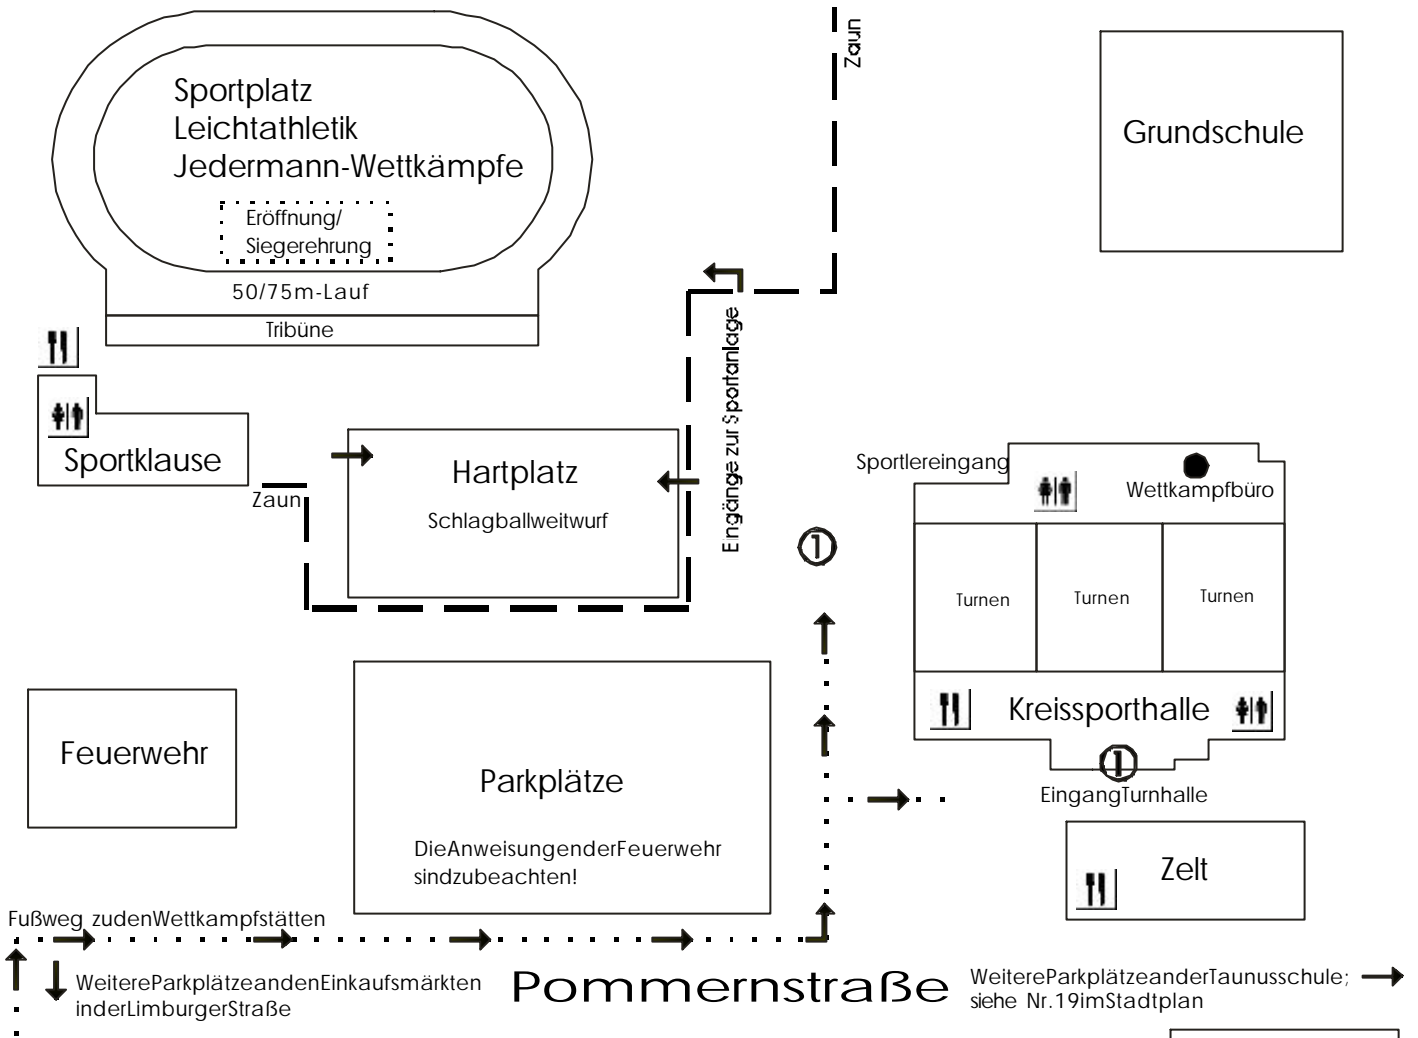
Zaun

Sportplatz
Leichtathletik
Jedermann-Wettkämpfe

Eröffnung/
Siegerehrung

50/75m-Lauf

Tribüne

Grundschule

Sportklause

Zaun

Hartplatz

Schlagballweitwurf

Eingänge zur Sportanlage

Sportlereingang

Wettkampfbüro

Turnen

Turnen

Turnen

Kreissporthalle

EingangTurnhalle

Feuerwehr

Parkplätze

DieAnweisungenderFeuerwehr sindzubeachten!

Zelt

Fußweg zudenWettkampfstätten

WeitereParkplätzeandenEinkaufsmärkten inderLimburgerStraße

Pommernstraße

WeitereParkplätzeanderTaunusschule; siehe Nr.19imStadtplan